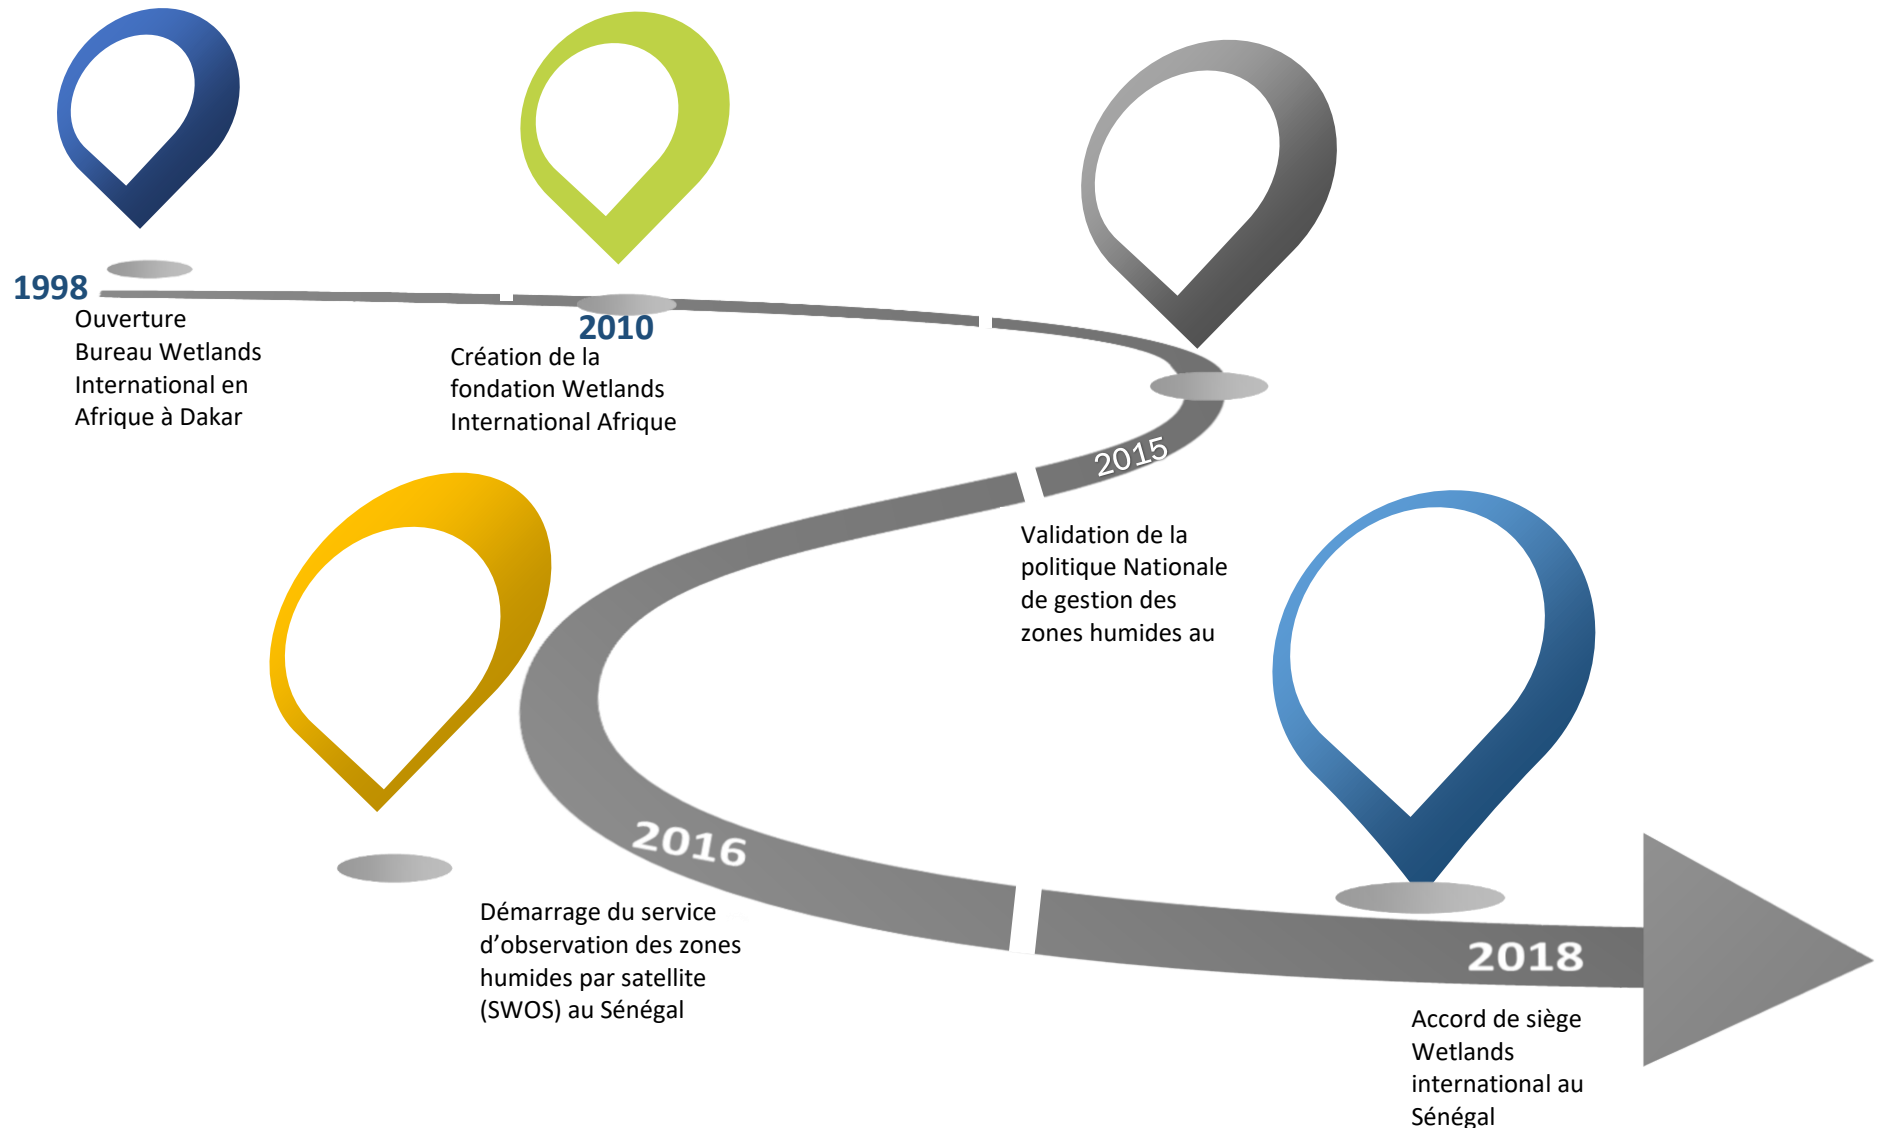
1998
Ouverture Bureau Wetlands International en Afrique à Dakar

2010
Création de la fondation Wetlands International Afrique

2015
Validation de la politique Nationale de gestion des zones humides au

2016
Démarrage du service d’observation des zones humides par satellite (SWOS) au Sénégal

2018
Accord de siège Wetlands international au Sénégal